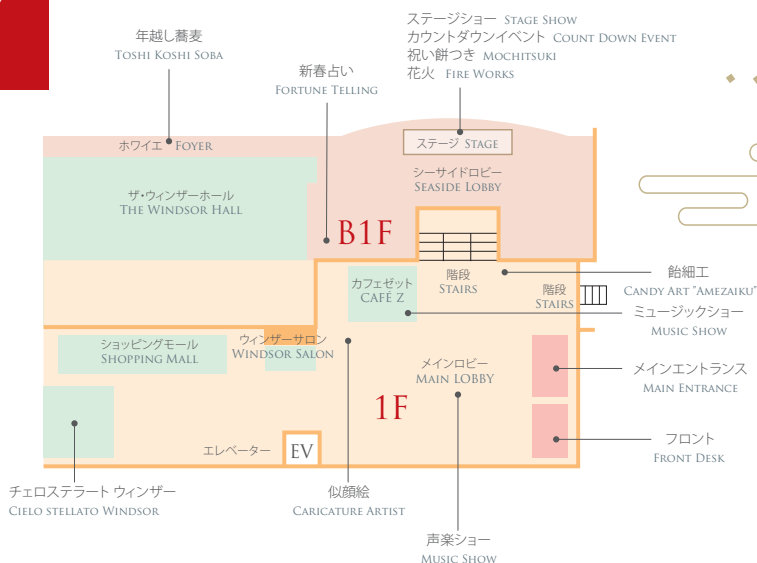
年越し蕎麦
Toshi Koshi Soba

ステージショー Stage Show
カウントダウンイベント Count Down Event
祝い餅つき Mochitsuki
花火 Fire Works

新春占い
Fortune Telling

ホワイエ Foyer

ステージ Stage

シーサイドロビー
Seaside Lobby

ザ・ウィンザーホール
The Windsor Hall

B1F

階段
Stairs

飴細工
Candy Art "Amezaiku"

カフェゼット
Café Z

階段
Stairs

ミュージックショー
Music Show

ショッピングモール
Shopping Mall

ウィンザーサロン
Windsor Salon

メインロビー
Main Lobby

メインエントランス
Main Entrance

1F

フロント
Front Desk

エレベーター

EV

チェロステラート ウィンザー
Cielo stellato Windsor

似顔絵
Caricature Artist

声楽ショー
Music Show